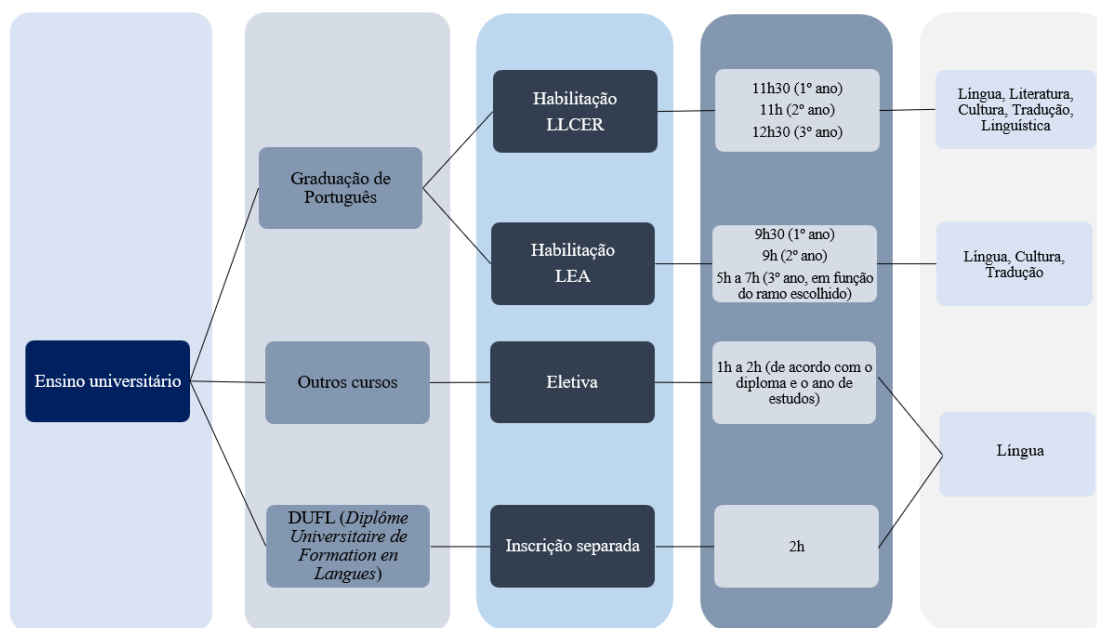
Ensino universitário

Graduação de Português

Outros cursos

DUFL (*Diplôme Universitaire de Formation en Langues*)

Habilitação LLCER

Habilitação LEA

Eletiva

Inscrição separada

11h30 (1º ano)
11h (2º ano)
12h30 (3º ano)

9h30 (1º ano)
9h (2º ano)
5h a 7h (3º ano, em função do ramo escolhido)

1h a 2h (de acordo com o diploma e o ano de estudos)

2h

Língua, Literatura, Cultura, Tradução, Linguística

Língua, Cultura, Tradução

Língua